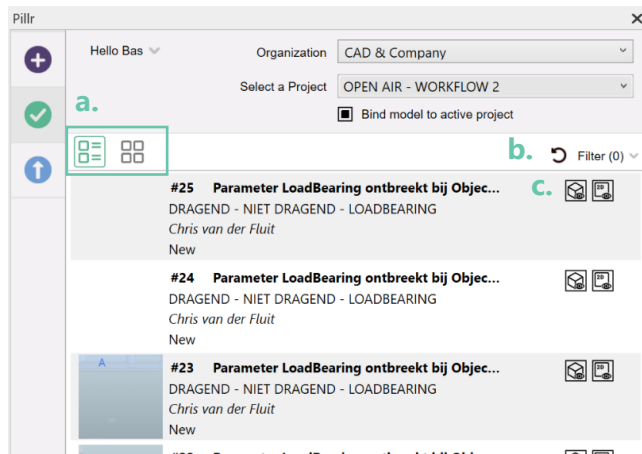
Pillr

Hello Bas

Organization CAD & Company

Select a Project OPEN AIR - WORKFLOW 2

Bind model to active project

a.

b.

Filter (0)

c.

#25 Parameter LoadBearing ontbreekt bij Objec...
DRAGEND - NIET DRAGEND - LOADBEARING
Chris van der Fluit
New

#24 Parameter LoadBearing ontbreekt bij Objec...
DRAGEND - NIET DRAGEND - LOADBEARING
Chris van der Fluit
New

A

#23 Parameter LoadBearing ontbreekt bij Objec...
DRAGEND - NIET DRAGEND - LOADBEARING
Chris van der Fluit
New

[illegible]